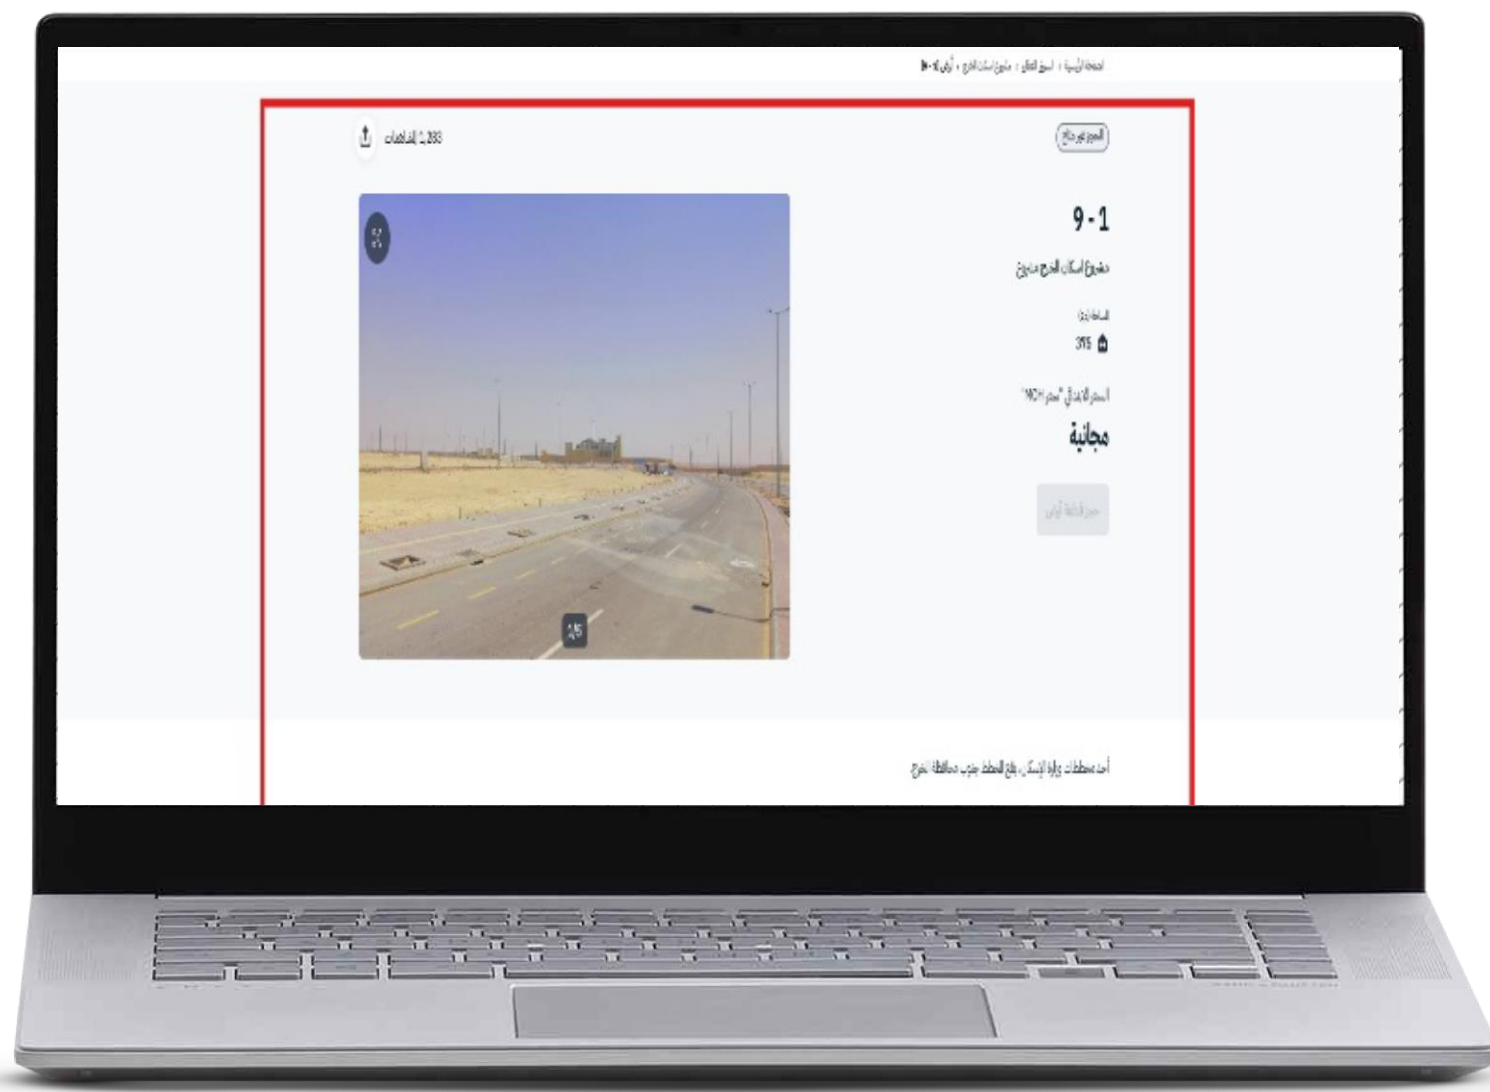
الصفحة الرئيسية › السوق العقاري › مشروع اسكان الخرج › أرض 9-1

النموذج جاهز

1,283 إشاهدات

9-1

مشروع اسكان الخرج مدينتي

المساحة (م²)

375

السعر الابتدائي "محدد NOH"

مجانية

حجز قطعة أرض

1/5

أحد مخططات وزارة الإسكان، يقع المخطط جنوب محافظة الخرج